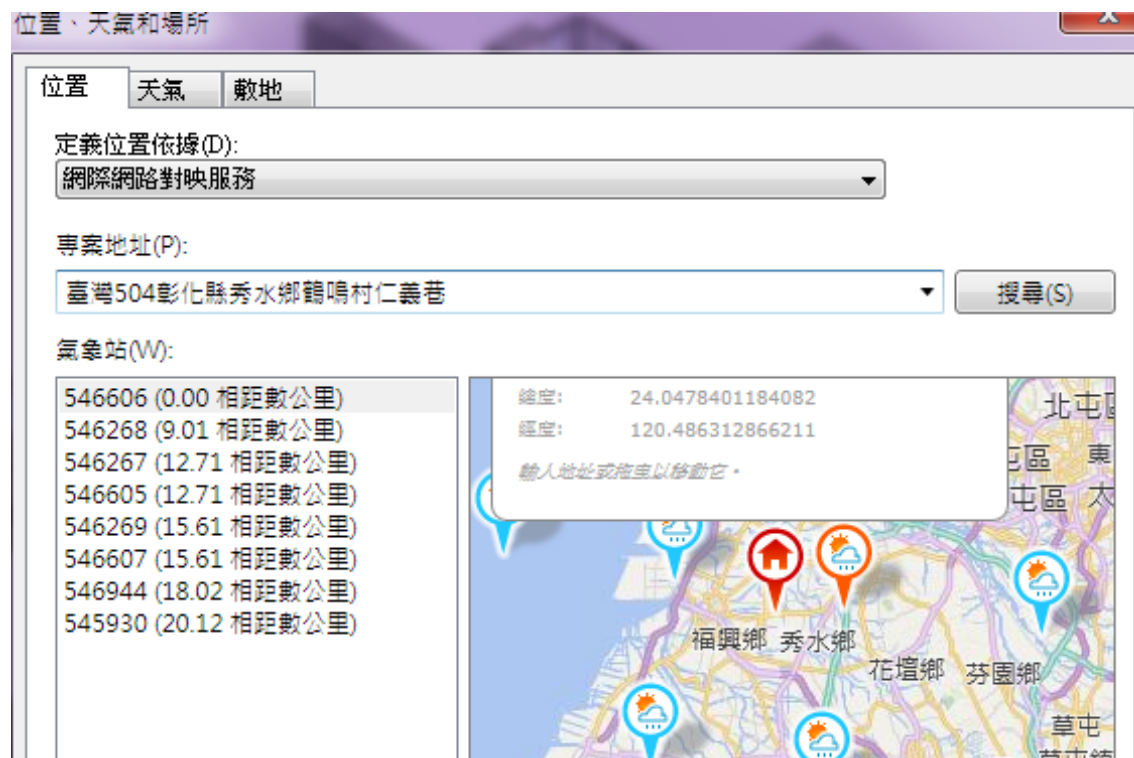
位置、天氣和場所

位置
天氣
敷地

定義位置依據(D):
網際網路對映服務

專案地址(P):
臺灣504彰化縣秀水鄉鶴鳴村仁義巷
搜尋(S)

氣象站(W):
546606 (0.00 相距數公里)
546268 (9.01 相距數公里)
546267 (12.71 相距數公里)
546605 (12.71 相距數公里)
546269 (15.61 相距數公里)
546607 (15.61 相距數公里)
546944 (18.02 相距數公里)
545930 (20.12 相距數公里)

緯度: 24.0478401184082
經度: 120.486312866211
輸入地址或拖曳以移動它。

北屯區
屯區
東
屯區
太
福興鄉
秀水鄉
花壇鄉
芬園鄉
草屯
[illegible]